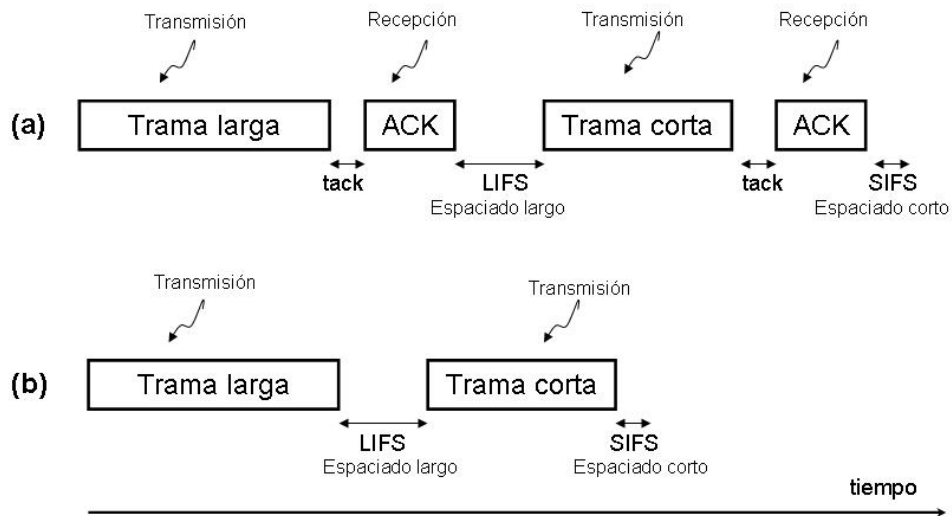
Transmisión

Recepción

Transmisión

Recepción

(a)

Trama larga

ACK

Trama corta

ACK

tack

LIFS
Espaciado largo

tack

SIFS
Espaciado corto

Transmisión

Transmisión

(b)

Trama larga

Trama corta

LIFS
Espaciado largo

SIFS
Espaciado corto

tiempo